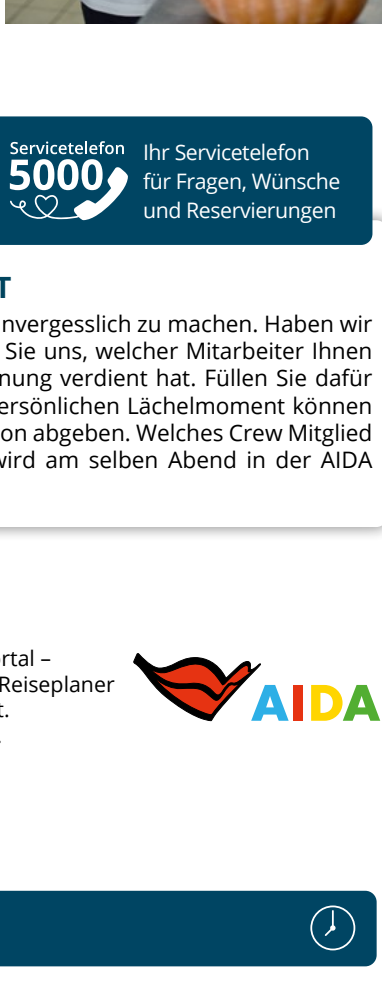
Servicetelefon
5000

Ihr Servicetelefon für Fragen, Wünsche und Reservierungen

T

nvergesslich zu machen. Haben wir Sie uns, welcher Mitarbeiter Ihnen nung verdient hat. Füllen Sie dafür ersönlichen Lächelmoment können on abgeben. Welches Crew Mitglied wird am selben Abend in der AIDA

rtal –
Reiseplaner
t.
.

AIDA